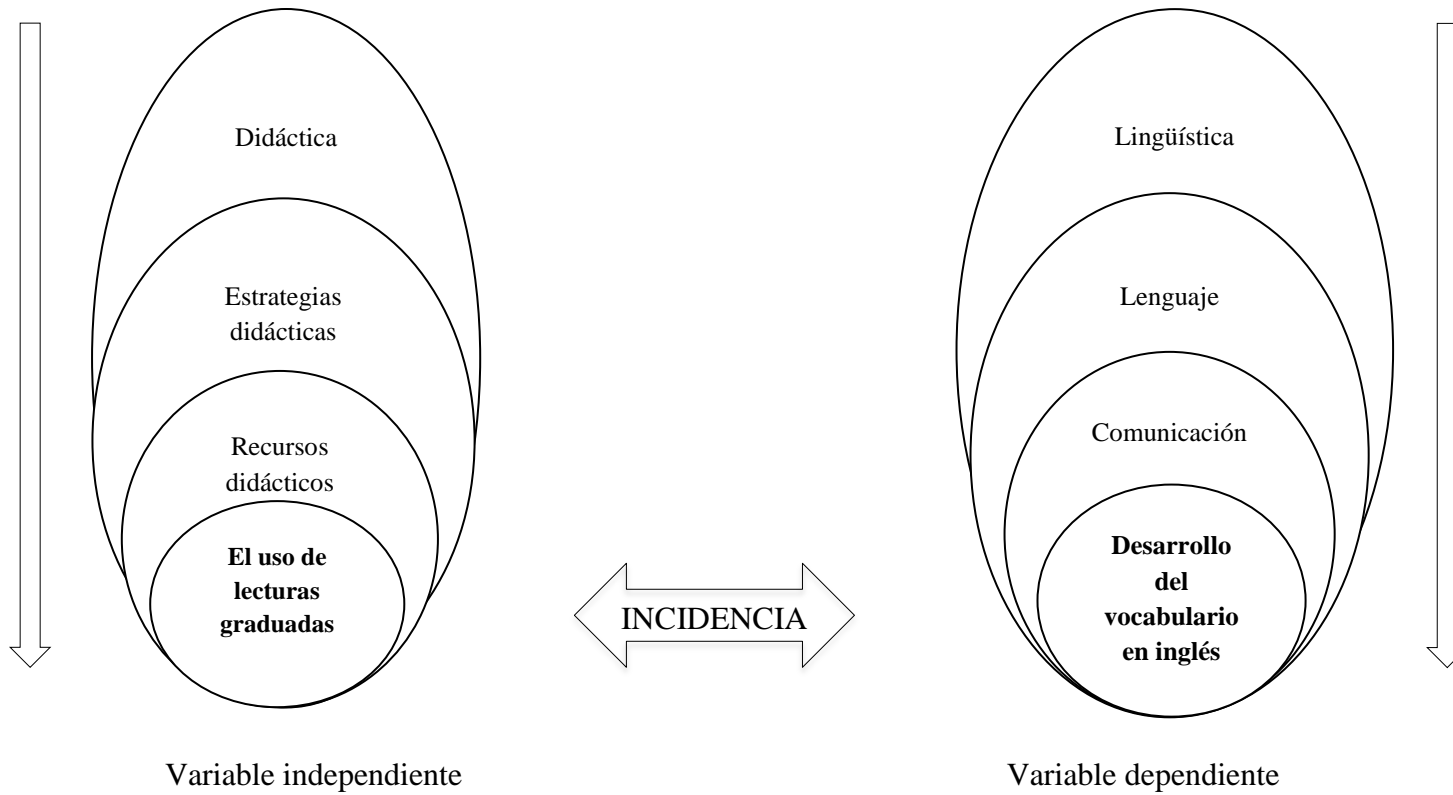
Didáctica

Estrategias didácticas

Recursos didácticos

**El uso de lecturas graduadas**

INCIDENCIA

Lingüística

Lenguaje

Comunicación

**Desarrollo del vocabulario en inglés**

Variable independiente

Variable dependiente